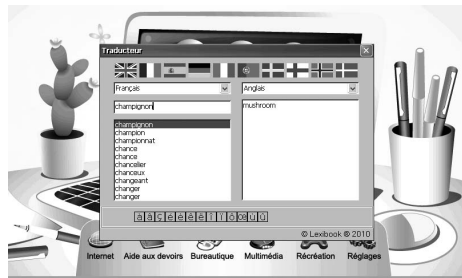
Traducteur

Français

Anglais

champignon

mushroom

champignon
champion
championnat
chance
chance
chancelier
chanceux
changeant
changer
changer

à â ç è é ê ë î ï ô ù û ü

© Lexibook ® 2010

Internet Aide aux devoirs Bureautique Multimédia Récréation Réglages